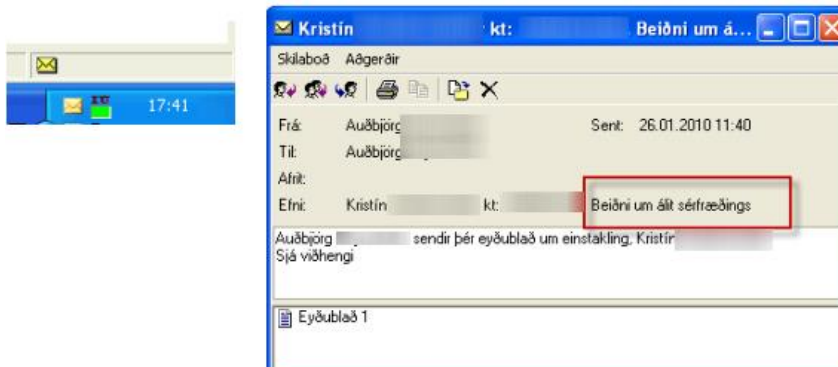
17:41

Kristín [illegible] kt: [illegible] Beiðni um á...

Skilaboð Aðgerðir

Frá: Auðbjörg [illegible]

Sent: 26.01.2010 11:40

Til: Auðbjörg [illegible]

Afrit:

Efni: Kristín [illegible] kt: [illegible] Beiðni um álit sérfræðings

Auðbjörg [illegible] sendir þér eyðublað um einstakling, Kristín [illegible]
Sjá viðhengi

Eyðublað 1